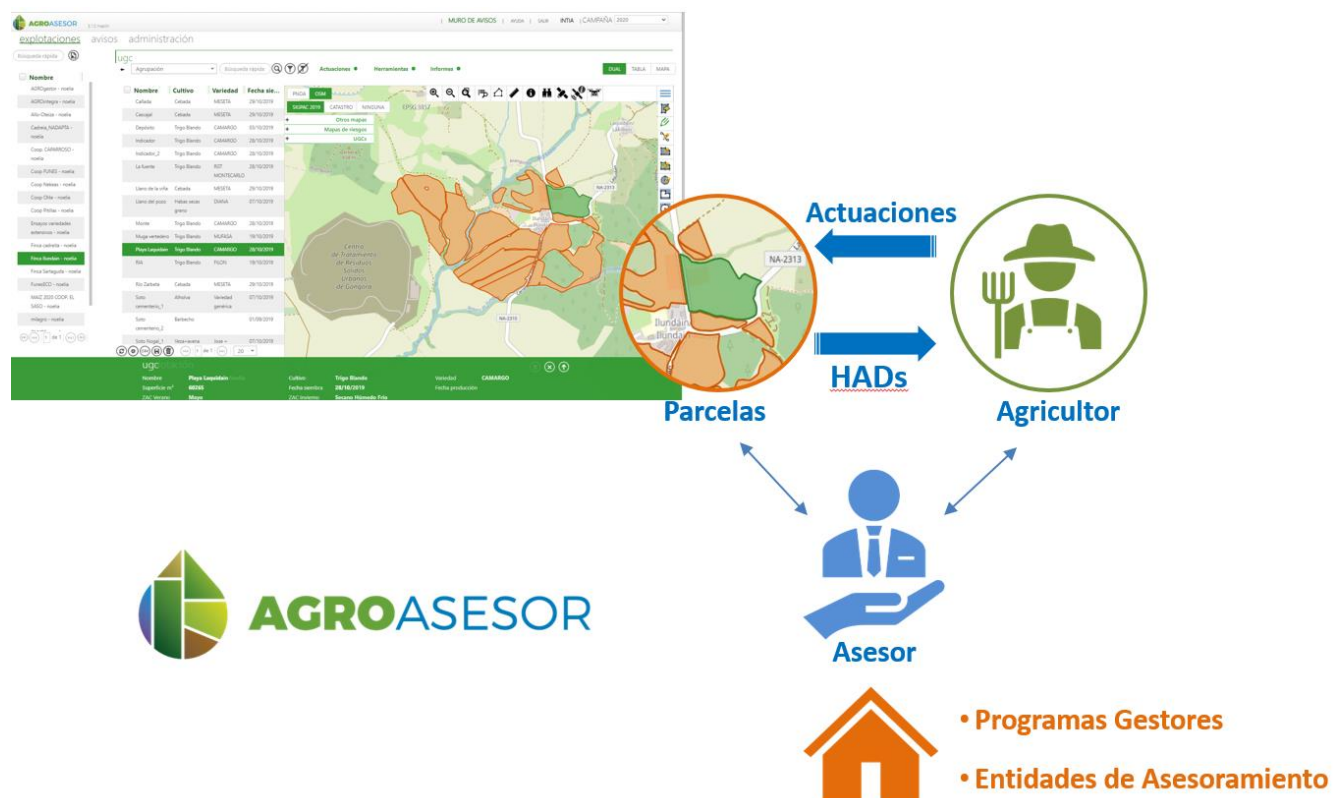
AGROASESOR

MURO DE AVISOS | AYUDA | SALIR INTIA | CAMPAÑA 2020

explotaciones avisos administración

Búsqueda rápida

ugc

Agrupación Búsqueda rápida Actuaciones Herramientas Informes DUAL TABLA MAPA

Nombre

AGROgestor - noelia
AGROintegra - noelia
Alfo-Oteiza - noelia
Cadreta_NADAPTA - noelia
Coop. CAPARROSO - noelia
Coop FUNES - noelia
Coop Nekeas - noelia
Coop Olite - noelia
Coop Pitillas - noelia
Ensayos variedades extensivos - noelia
Finca cadreita - noelia
Finca Ilundain - noelia
Finca Sartaguda - noelia
FunesECO - noelia
MAIZ 2020 COOP. EL SASO - noelia
milagro - noelia

| Nombre | Cultivo | Variedad | Fecha sie... |
|---|---|---|---|
| Cañada | Cebada | MESETA | 28/10/2019 |
| Cascajal | Cebada | MESETA | 29/10/2019 |
| Depósito | Trigo Blando | CAMARGO | 03/10/2019 |
| Indicador | Trigo Blando | CAMARGO | 28/10/2019 |
| Indicador_2 | Trigo Blando | CAMARGO | 28/10/2019 |
| La fuente | Trigo Blando | RGT MONTECARLO | 28/10/2019 |
| Llano de la viña | Cebada | MESETA | 29/10/2019 |
| Llano del pozo | Habas secas grano | DIVASA | 07/10/2019 |
| Monte | Trigo Blando | CAMARGO | 28/10/2019 |
| Muga vertedero | Trigo Blando | MUFASA | 19/10/2019 |
| Playa Lepoldain | Trigo Blando | CAMARGO | 28/10/2019 |
| Rilli | Trigo Blando | FILON | 18/10/2019 |
| Río Zarbeta | Cebada | MESETA | 29/10/2019 |
| Soto cementerio_1 | Alholva | Variedad genérica | 07/10/2019 |
| Soto cementerio_2 | Barbecho | | 01/08/2019 |
| Soto Nogal_1 | Veza-avena | | 07/10/2019 |

PNOA OSM SIGPAC 2019 CATASTRO NINGUNA EPSG:3857

Otros mapas
Mapas de riesgos
UGCs

NA-2319

Centro de Tratamiento de Residuos Sólidos Urbanos de Góngora

NA-2313

Nombre Playa Lepoldain | Cultivo Trigo Blando | Variedad CAMARGO
Superficie m² 80358 | Fecha siembra 28/10/2019 | Fecha producción
ZAC Verano Mayo | ZAC Invierno Secano Húmedo Frío

Actuaciones

HADs

Parcelas

Agricultor

Ilundain

Asesor

AGROASESOR

• Programas Gestores

• Entidades de Asesoramiento